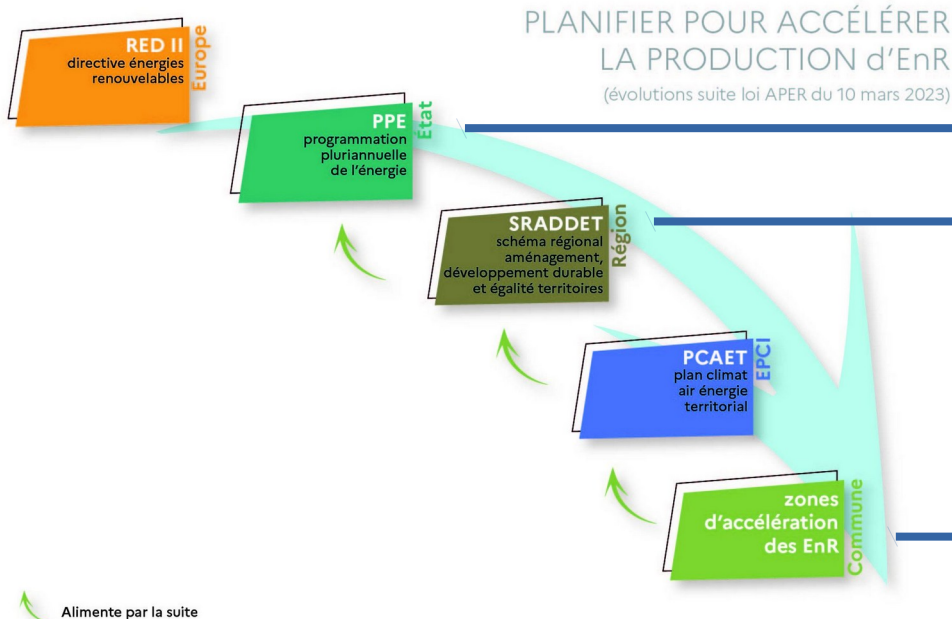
PLANIFIER POUR ACCÉLÉRER LA PRODUCTION d'EnR
(évolutions suite loi APER du 10 mars 2023)

RED II
directive énergies renouvelables
Europe

PPE
programmation pluriannuelle de l'énergie
État

SRADDET
schéma régional aménagement, développement durable et égalité territoires
Région

PCAET
plan climat air énergie territorial
EPCI

zones d'accélération des EnR
Commune

Alimente par la suite